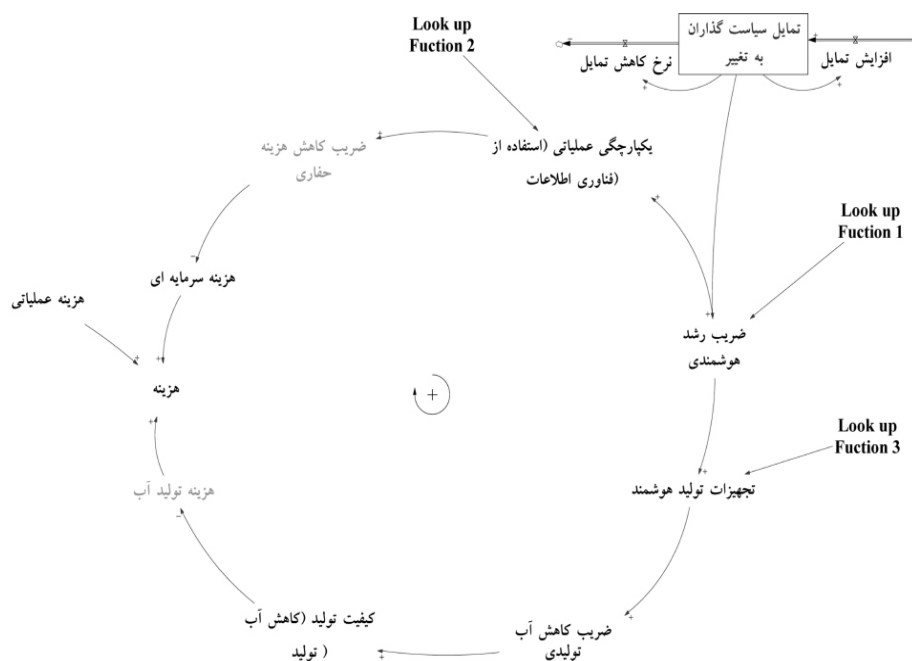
Look up Fuction 2

تمایل سیاست گذاران به تغییر

افزایش تمایل

نرخ کاهش تمایل

ضریب کاهش هزینه حفاری

یکپارچگی عملیاتی (استفاده از فناوری اطلاعات)

Look up Fuction 1

هزینه سرمایه ای

هزینه عملیاتی

ضریب رشد هوشمندی

هزینه

+

Look up Fuction 3

هزینه تولید آب

تجهیزات تولید هوشمند

کیفیت تولید (کاهش آب تولید)

ضریب کاهش آب تولیدی